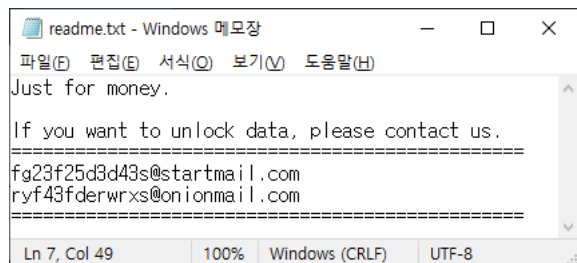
readme.txt - Windows 메모장

파일(F) 편집(E) 서식(O) 보기(V) 도움말(H)

Just for money.

If you want to unlock data, please contact us.
==================================================
fg23f25d3d43s@startmail.com
ryf43fderwrxs@onionmail.com
==================================================

Ln 7, Col 49 100% Windows (CRLF) UTF-8